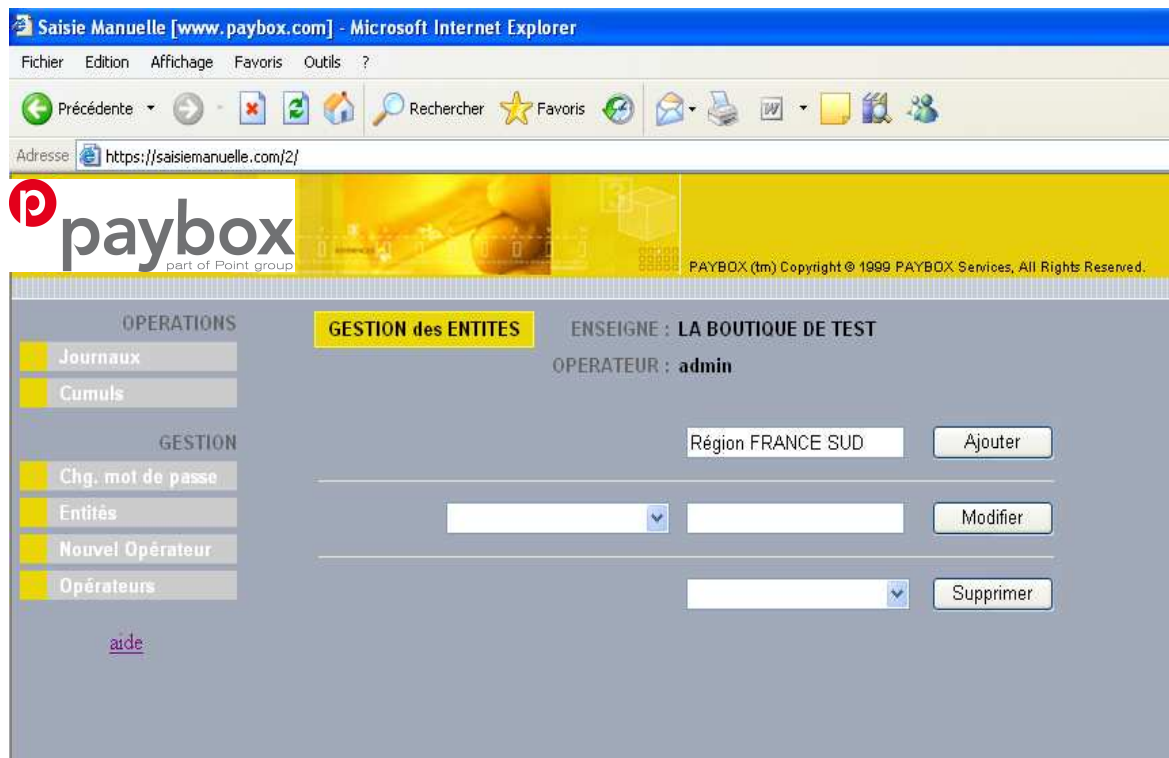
Saisie Manuelle [www.paybox.com] - Microsoft Internet Explorer

Fichier Edition Affichage Favoris Outils ?

Précédente Rechercher Favoris

Adresse https://saisiemanuelle.com/2/

paybox
part of Point group

PAYBOX (tm) Copyright © 1999 PAYBOX Services, All Rights Reserved.

OPERATIONS
Journaux
Cumuls

GESTION
Chg. mot de passe
Entités
Nouvel Opérateur
Opérateurs

aide

GESTION des ENTITES

ENSEIGNE : LA BOUTIQUE DE TEST

OPERATEUR : admin

Région FRANCE SUD Ajouter

Modifier

Supprimer